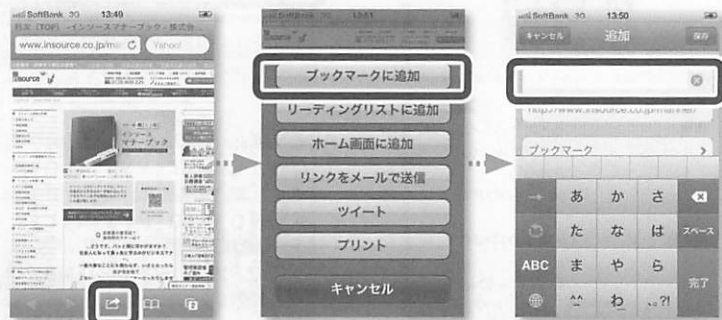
SoftBank 3G 13:40

社文[TOP] -インソースマナーブック・株式会

www.insource.co.jp/ma

Yahoo!

インソース マナーブック

SoftBank 3G 13:51

ブックマークに追加

リーディングリストに追加

ホーム画面に追加

リンクをメールで送信

ツイート

プリント

キャンセル

SoftBank 3G 13:50

キャンセル

追加

保存

http://www.insource.co.jp/ma

ブックマーク

あ か さ

た な は スペース

ABC ま や ら 完了

^^ わ 、。?!